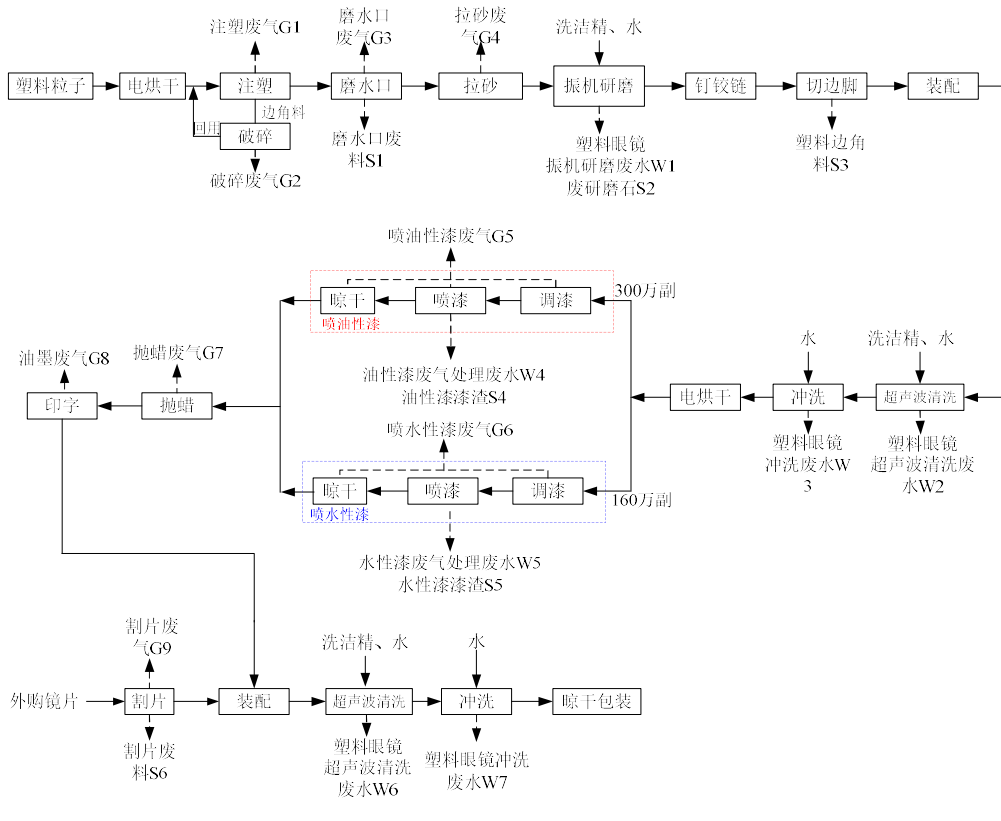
注塑废气G1
磨水口废气G3
拉砂废气G4
洗洁精、水

塑料粒子
电烘干
注塑
磨水口
拉砂
振机研磨
钉铰链
切边脚
装配

边角料
回用
破碎
破碎废气G2
磨水口废料S1
塑料眼镜振机研磨废水W1废研磨石S2
塑料边角料S3

喷油性漆废气G5
晾干
喷漆
调漆
300万副
喷油性漆
油性漆废气处理废水W4
油性漆漆渣S4

油墨废气G8
抛蜡废气G7
印字
抛蜡

水
洗洁精、水
电烘干
冲洗
超声波清洗
塑料眼镜冲洗废水W3
塑料眼镜超声波清洗废水W2

喷水性漆废气G6
晾干
喷漆
调漆
160万副
喷水性漆
水性漆废气处理废水W5
水性漆漆渣S5

割片废气G9
洗洁精、水
水
外购镜片
割片
装配
超声波清洗
冲洗
晾干包装
割片废料S6
塑料眼镜超声波清洗废水W6
塑料眼镜冲洗废水W7